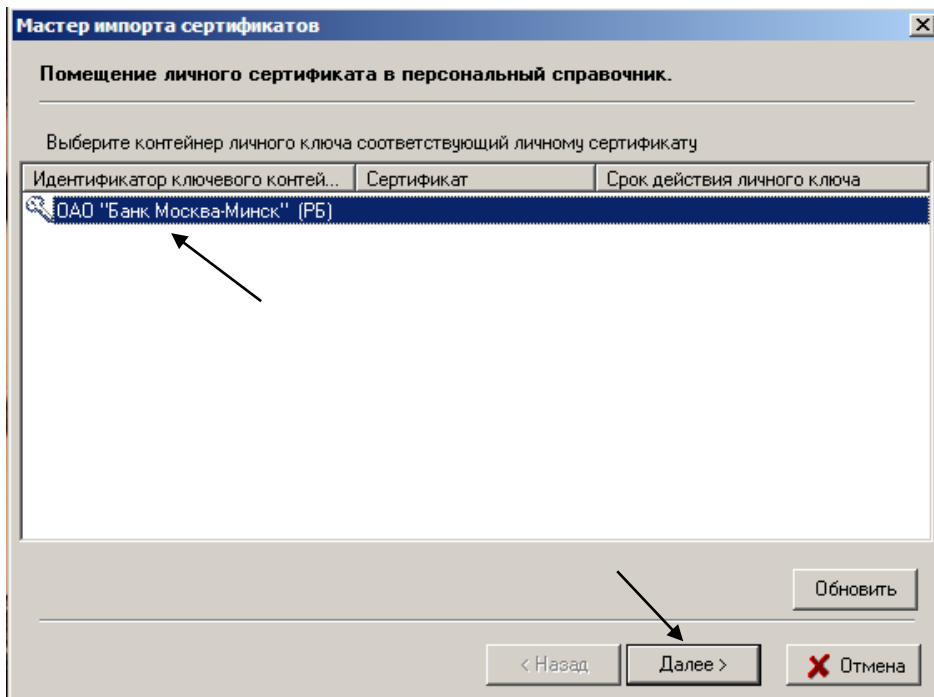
Мастер импорта сертификатов

Помещение личного сертификата в персональный справочник.

Выберите контейнер личного ключа соответствующий личному сертификату

| Идентификатор ключевого контей... | Сертификат | Срок действия личного ключа |
|---|---|---|
| ОАО "Банк Москва-Минск" (РБ) | | |

Обновить

< Назад Далее > Отмена